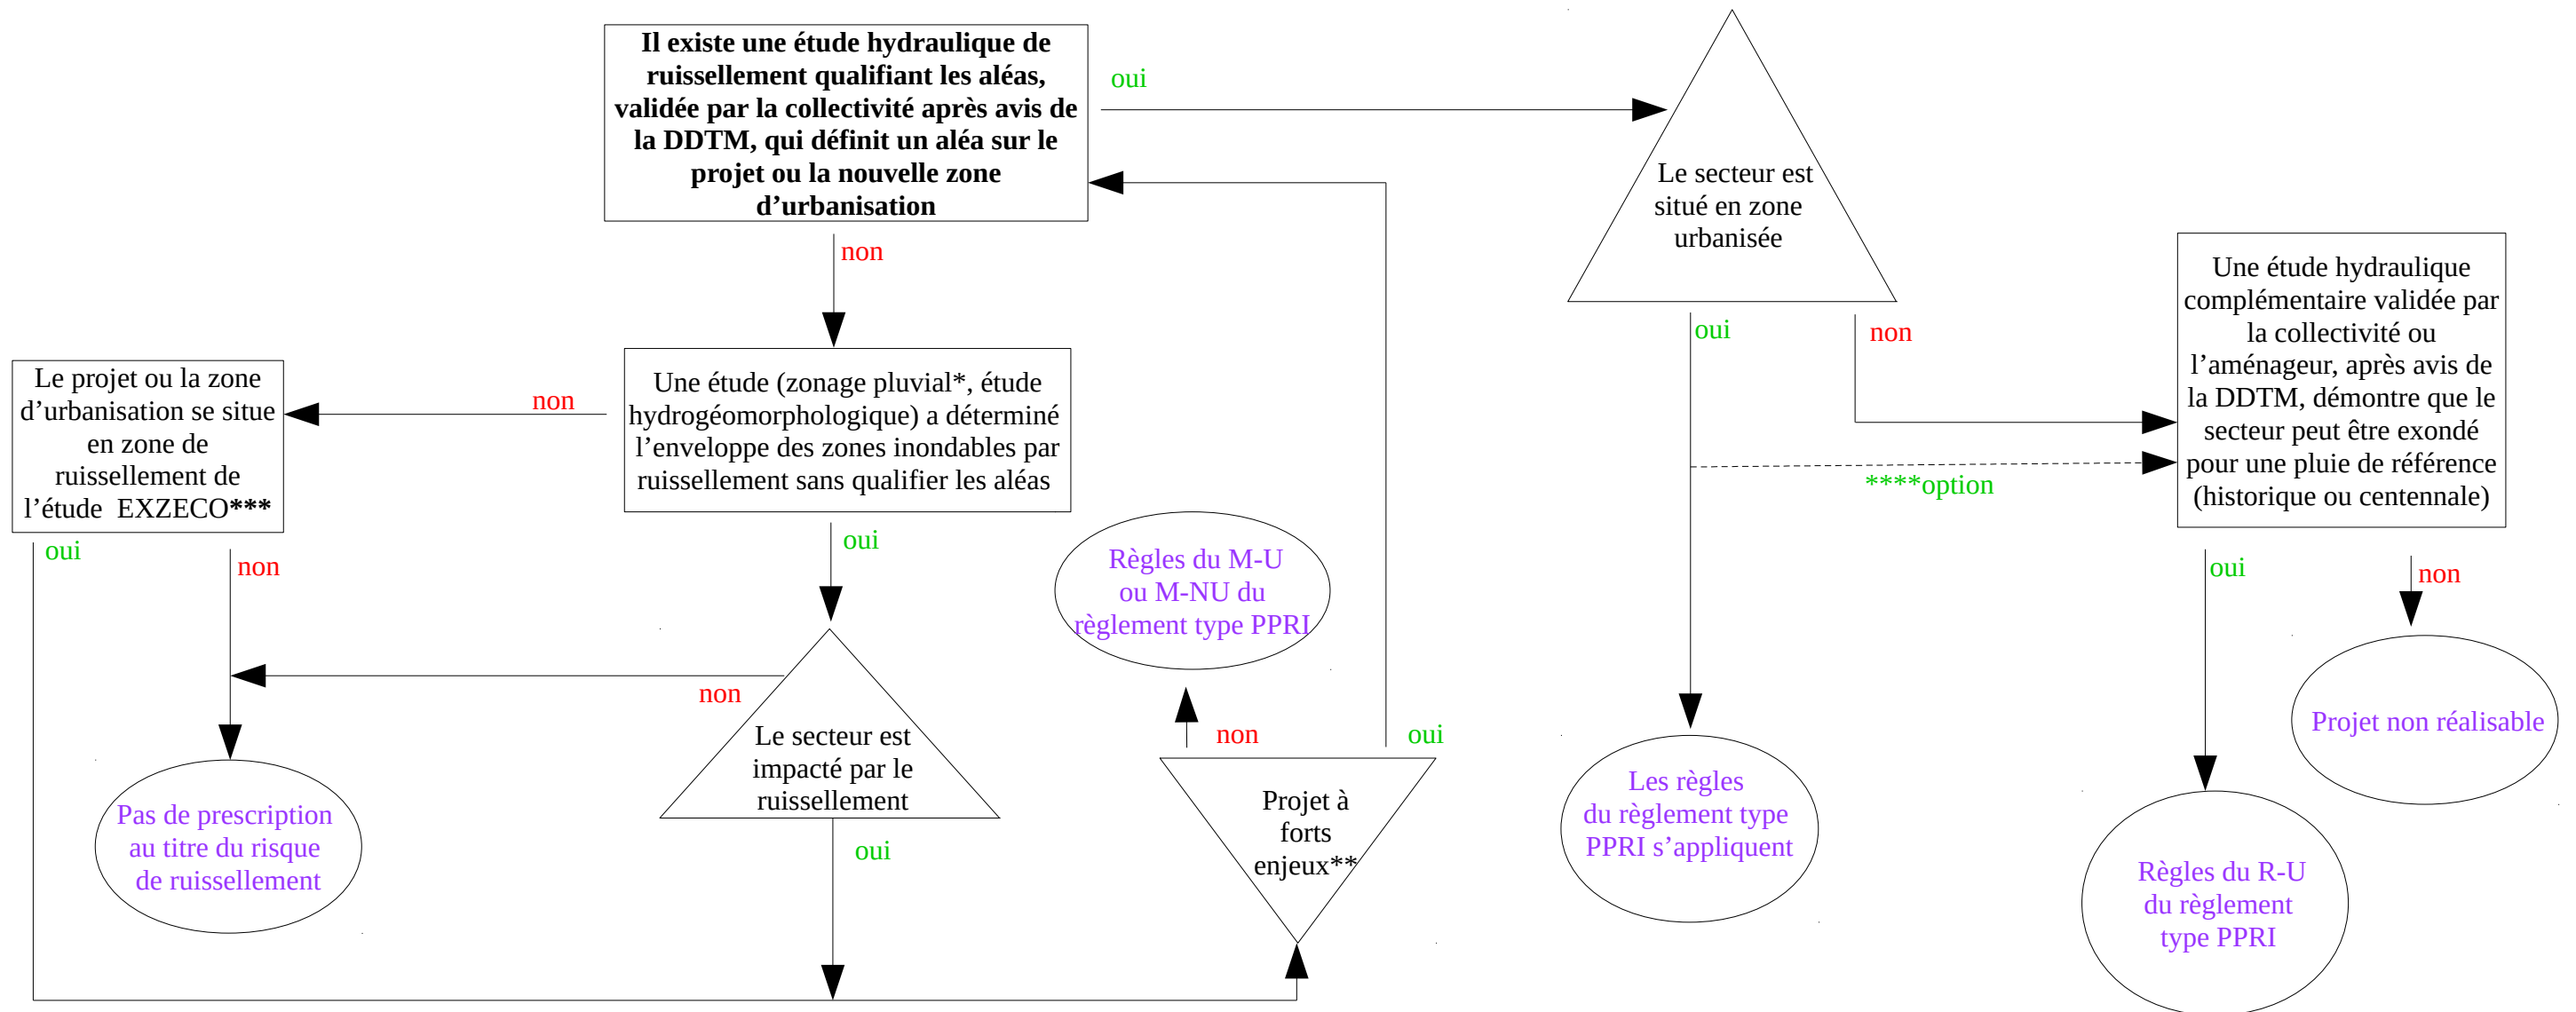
**Il existe une étude hydraulique de ruissellement qualifiant les aléas, validée par la collectivité après avis de la DDTM, qui définit un aléa sur le projet ou la nouvelle zone d'urbanisation**

oui

Le secteur est situé en zone urbanisée

non

Une étude (zonage pluvial*, étude hydrogéomorphologique) a déterminé l'enveloppe des zones inondables par ruissellement sans qualifier les aléas

non

Le projet ou la zone d'urbanisation se situe en zone de ruissellement de l'étude EXZECO***

oui

non

oui

oui

non

Une étude hydraulique complémentaire validée par la collectivité ou l'aménageur, après avis de la DDTM, démontre que le secteur peut être exondé pour une pluie de référence (historique ou centennale)

****option

Règles du M-U ou M-NU du règlement type PPRI

oui

non

non

Le secteur est impacté par le ruissellement

non

oui

oui

non

Projet non réalisable

Pas de prescription au titre du risque de ruissellement

Projet à forts enjeux**

Les règles du règlement type PPRI s'appliquent

oui

Règles du R-U du règlement type PPRI